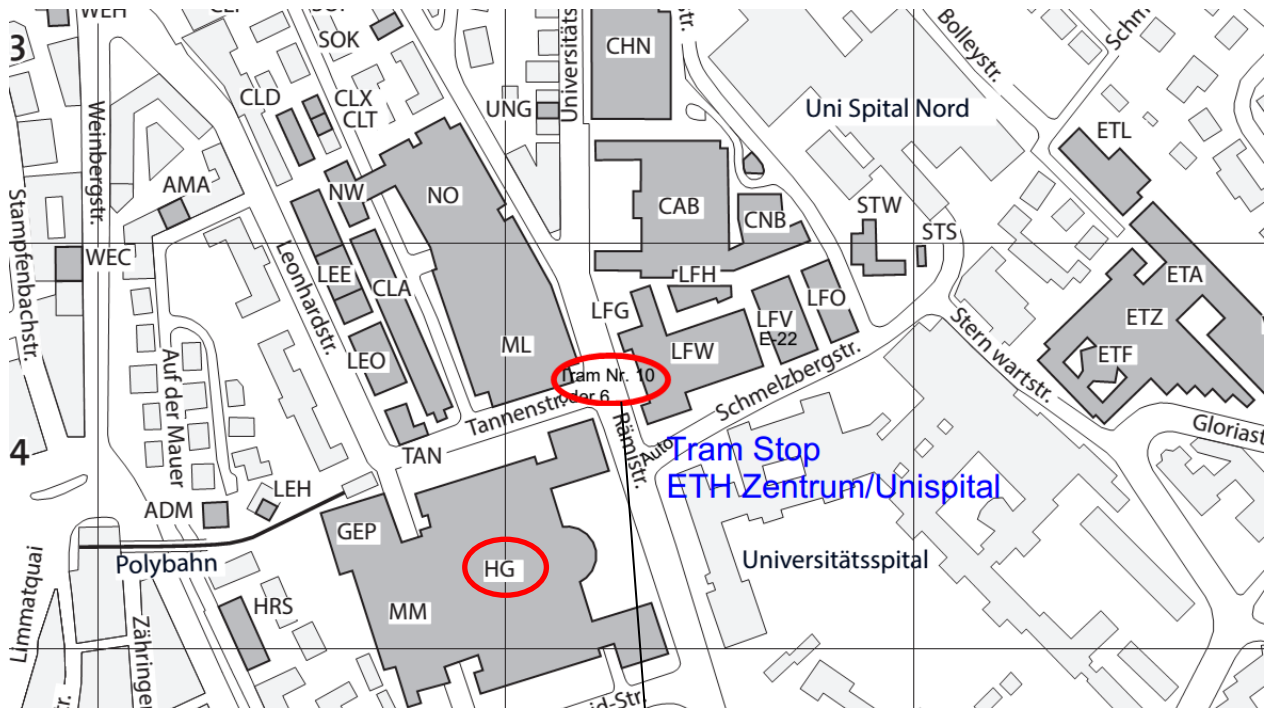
WEH
SOK
CHN
3
CLD
CLX
CLT
UNG
Universitäts
str.
Bolleystr.
Schm
Uni Spital Nord
ETL
Weinbergstr.
AMA
NW
NO
CAB
CNB
STW
STS
Stampfenbachstr.
WEC
Leonhardstr.
LEE
CLA
LFH
ETA
LFG
LFV
LFO
ETZ
E-22
Auf der Mauer
LEO
ML
LFW
Stern wartstr.
ETF
Tram Nr. 10
oder 6
Schmelzbergstr.
Tannenstr.
Rämistr.
Gloriast
4
TAN
Auto
Tram Stop
ETH Zentrum/Unispital
LEH
ADM
GEP
Polybahn
HG
Universitätsspital
Limmatquai
Zähringer
HRS
MM
id-Str